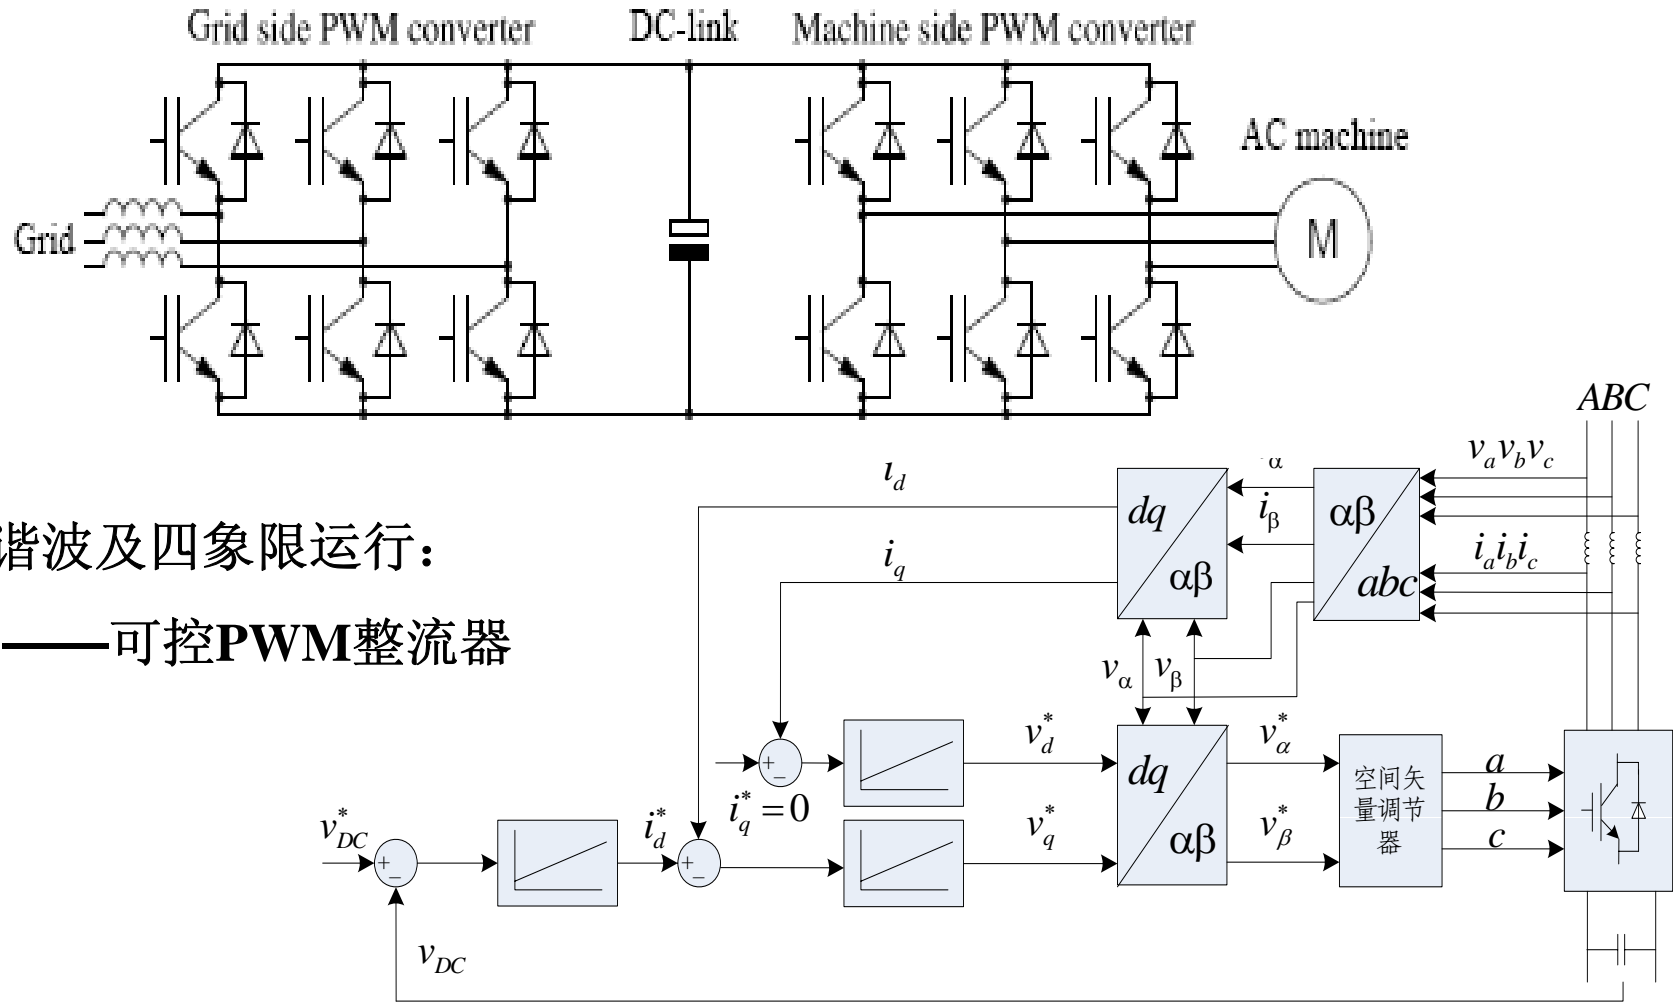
Grid side PWM converter

DC-link

Machine side PWM converter

AC machine

Grid

M

谐波及四象限运行：

——可控PWM整流器

ABC

$i_d$

$i_\alpha$

$v_a v_b v_c$

$dq$

$i_\beta$

$\alpha\beta$

$i_q$

$\alpha\beta$

$i_a i_b i_c$

$abc$

$v_\alpha$

$v_\beta$

$v_d^*$

$v_\alpha^*$

$dq$

空间矢量调节器

$a$

$b$

$i_q^* = 0$

$v_{DC}^*$

$i_d^*$

$v_q^*$

$\alpha\beta$

$v_\beta^*$

$c$

$v_{DC}$